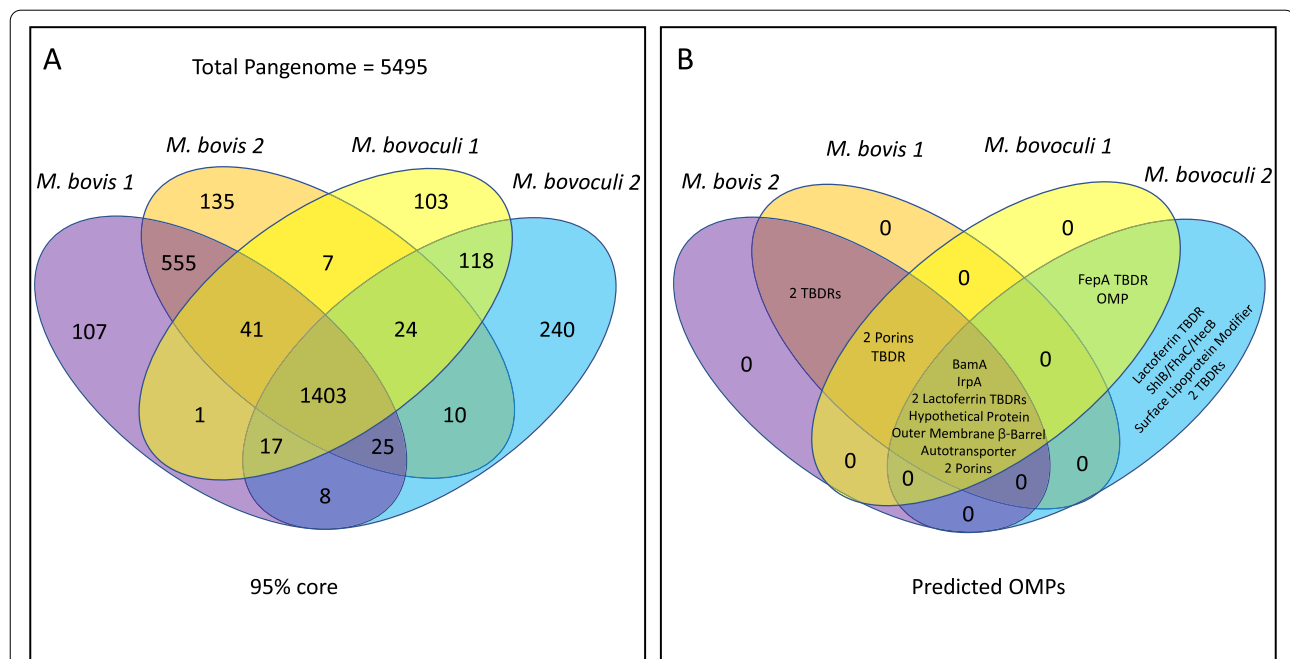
A

Total Pangenome = 5495

M. bovis 1

M. bovis 2

M. bovoculi 1

M. bovoculi 2

135

103

555

7

118

107

41

24

240

1403

1

10

17

25

8

95% core

B

M. bovis 2

M. bovis 1

M. bovoculi 1

M. bovoculi 2

0

0

2 TBDRs

0

FepA TBDR OMP

2 Porins TBDR

Lactoferrin TBDR ShlB/FhaC/HecB Surface Lipoprotein Modifier 2 TBDRs

0

BamA IrpA 2 Lactoferrin TBDRs Hypothetical Protein Outer Membrane β-Barrel Autotransporter 2 Porins

0

0

0

0

0

0

Predicted OMPs